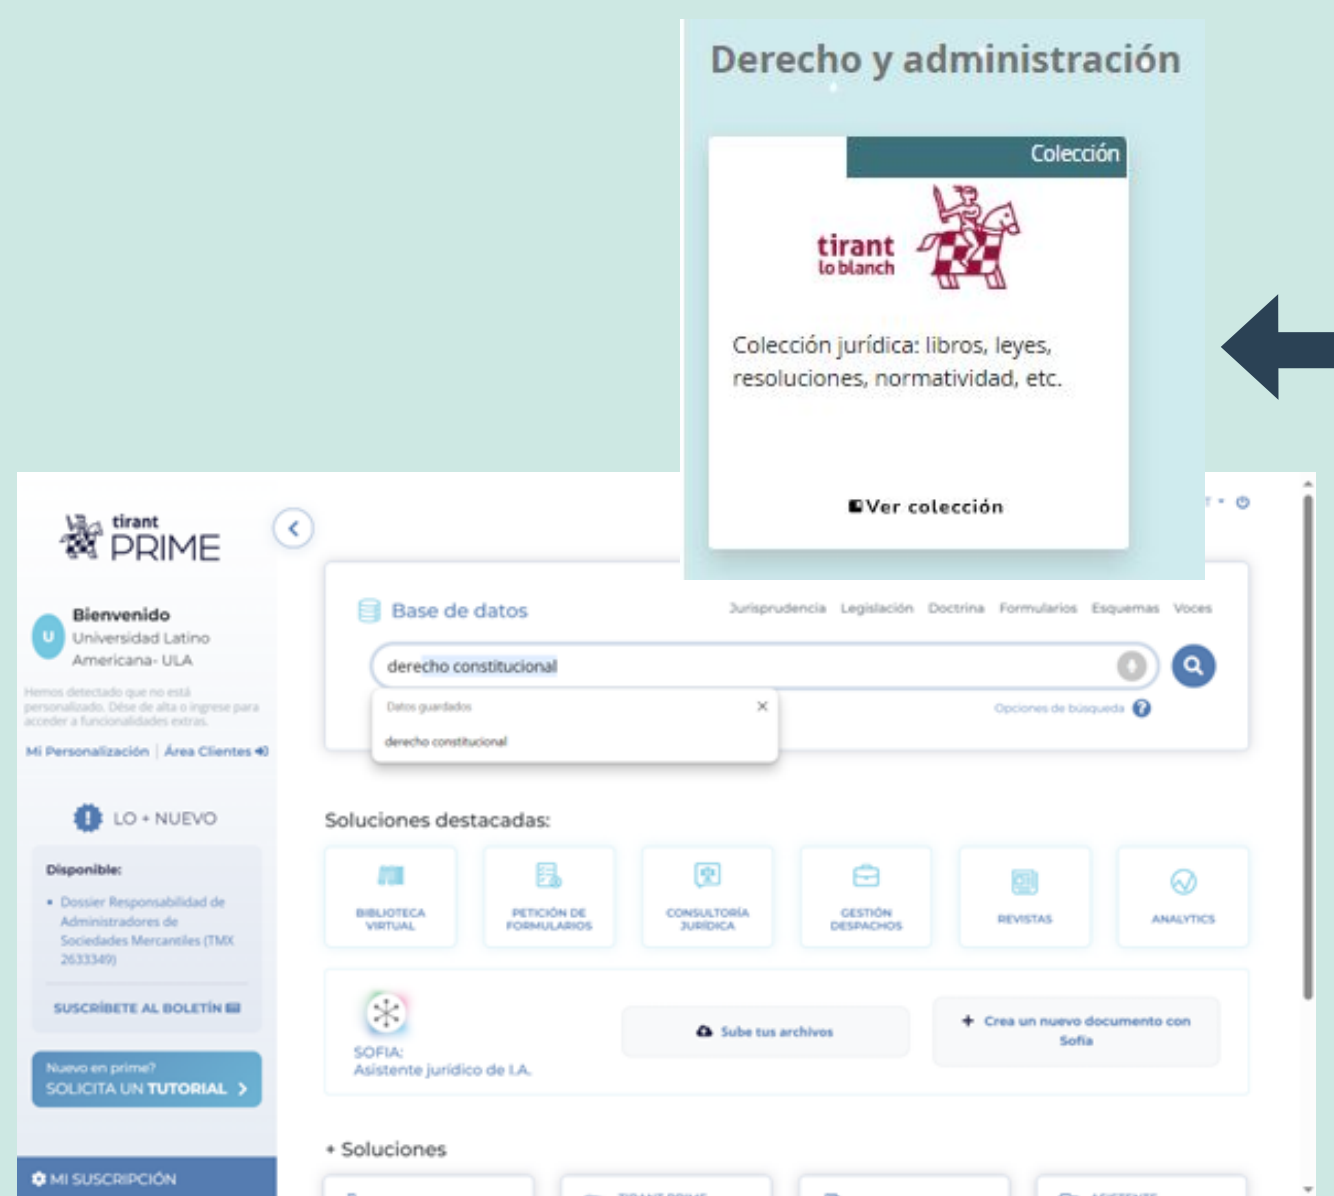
Derecho y administración

Colección

tirant lo blanch

Colección jurídica: libros, leyes, resoluciones, normatividad, etc.

Ver colección

tirant PRIME

Bienvenido
Universidad Latino Americana- ULA

Hemos detectado que no está personalizado. Dése de alta o ingrese para acceder a funcionalidades extras.

Mi Personalización | Área Clientes

LO + NUEVO

Disponible:

• Dossier Responsabilidad de Administradores de Sociedades Mercantiles (TMX 2633349)

SUSCRÍBETE AL BOLETÍN

Nuevo en prime?
SOLICITA UN TUTORIAL

MI SUSCRIPCIÓN

Base de datos

Jurisprudencia Legislación Doctrina Formularios Esquemas Voces

derecho constitucional

Datos guardados

derecho constitucional

Opciones de búsqueda

Soluciones destacadas:

BIBLIOTECA VIRTUAL

PETICIÓN DE FORMULARIOS

CONSULTORÍA JURÍDICA

GESTIÓN DESPACHOS

REVISTAS

ANALYTICS

SOFIA:
Asistente jurídico de I.A.

Sube tus archivos

+ Crea un nuevo documento con Sofia

+ Soluciones